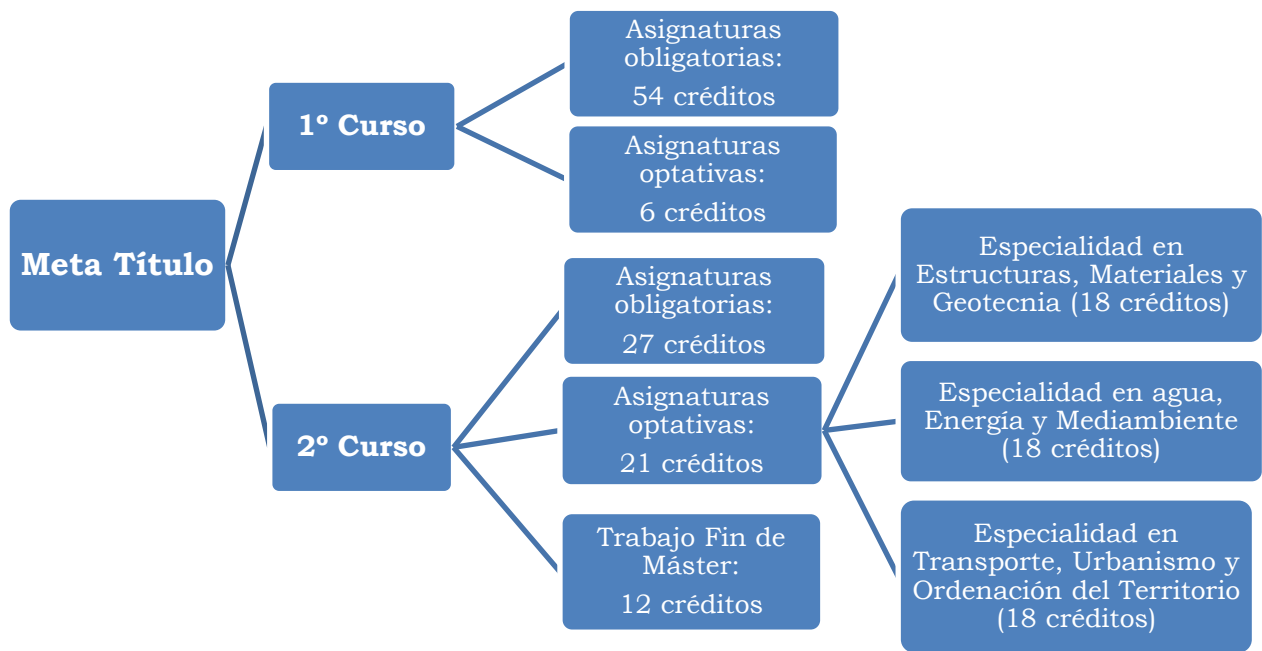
Meta Título

1º Curso

Asignaturas obligatorias:
54 créditos

Asignaturas optativas:
6 créditos

2º Curso

Asignaturas obligatorias:
27 créditos

Asignaturas optativas:
21 créditos

Trabajo Fin de Máster:
12 créditos

Especialidad en Estructuras, Materiales y Geotecnia (18 créditos)

Especialidad en agua, Energía y Mediambiente (18 créditos)

Especialidad en Transporte, Urbanismo y Ordenación del Territorio (18 créditos)